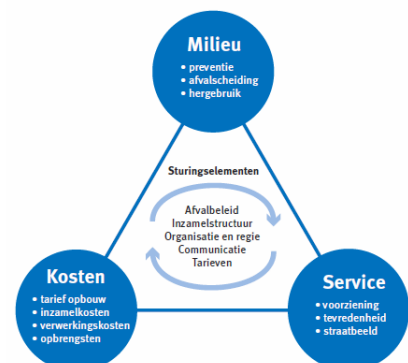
Milieu
• preventie
• afvalscheiding
• hergebruik

Sturingselementen

Afvalbeleid
Inzamelstructuur
Organisatie en regie
Communicatie
Tarieven

Kosten
• tarief opbouw
• inzamelkosten
• verwerkingskosten
• opbrengsten

Service
• voorziening
• tevredenheid
• straatbeeld